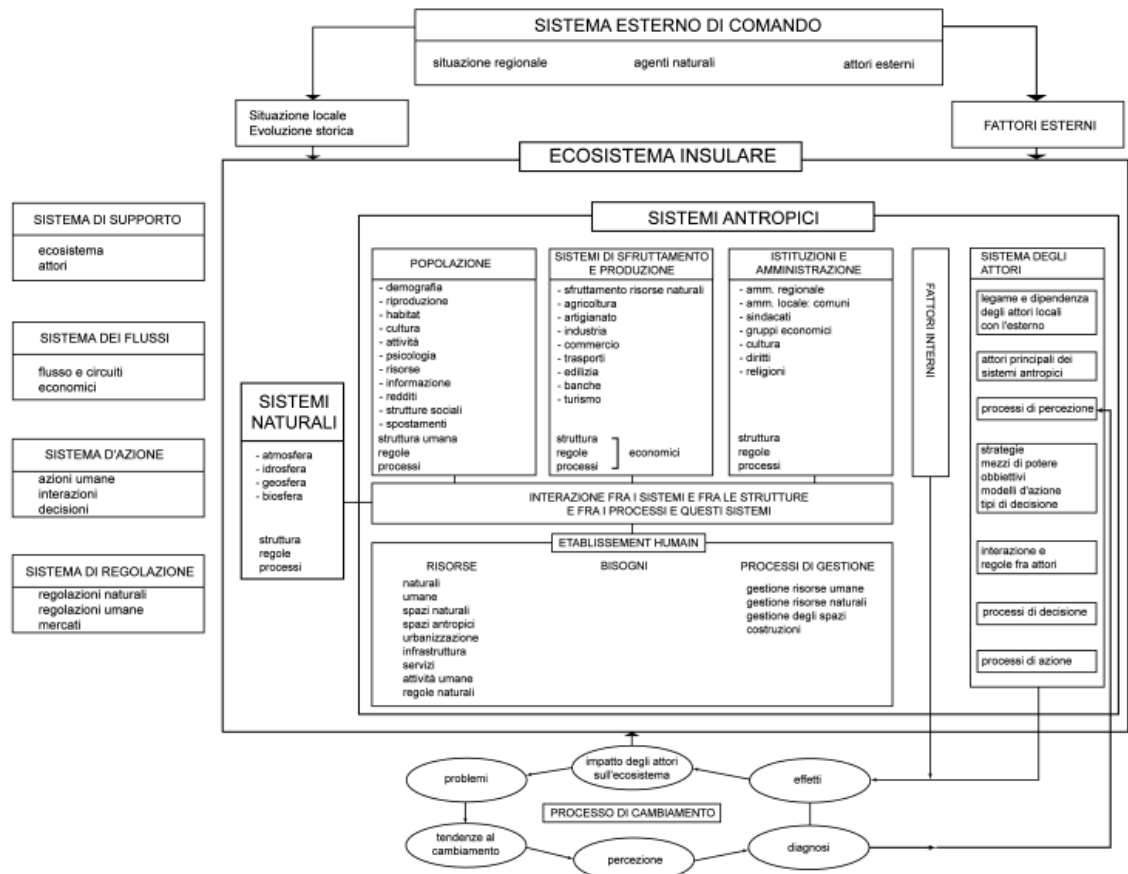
SISTEMA ESTERNO DI COMANDO

situazione regionale

agenti naturali

attori esterni

Situazione locale
Evoluzione storica

FATTORI ESTERNI

ECOSISTEMA INSULARE

SISTEMA DI SUPPORTO

ecosistema
attori

SISTEMA DEI FLUSSI

flusso e circuiti economici

SISTEMA D'AZIONE

azioni umane
interazioni
decisioni

SISTEMA DI REGOLAZIONE

regolazioni naturali
regolazioni umane
mercati

SISTEMI NATURALI

- atmosfera
- idrosfera
- geosfera
- biosfera

struttura
regole
processi

SISTEMI ANTROPICI

POPOLAZIONE

- demografia
- riproduzione
- habitat
- cultura
- attività
- psicologia
- risorse
- informazione
- redditi
- strutture sociali
- spostamenti
struttura umana
regole
processi

SISTEMI DI SFRUTTAMENTO E PRODUZIONE

- sfruttamento risorse naturali
- agricoltura
- artigianato
- industria
- commercio
- trasporti
- edilizia
- banche
- turismo

struttura
regole
processi
economici

ISTITUZIONI E AMMINISTRAZIONE

- amm. regionale
- amm. locale: comuni
- sindacati
- gruppi economici
- cultura
- diritti
- religioni

struttura
regole
processi

FATTORI INTERNI

SISTEMA DEGLI ATTORI

legame e dipendenza degli attori locali con l'esterno

attori principali dei sistemi antropici

processi di percezione

strategie
mezzi di potere
obbiettivi
modelli d'azione
tipi di decisione

interazione e regole fra attori

processi di decisione

processi di azione

INTERAZIONE FRA I SISTEMI E FRA LE STRUTTURE
E FRA I PROCESSI E QUESTI SISTEMI

ETABLISSEMENT HUMAIN

RISORSE

naturali
umane
spazi naturali
spazi antropici
urbanizzazione
infrastruttura
servizi
attività umane
regole naturali

BISOGNI

PROCESSI DI GESTIONE

gestione risorse umane
gestione risorse naturali
gestione degli spazi
costruzioni

impatto degli attori sull'ecosistema

problemi

effetti

PROCESSO DI CAMBIAMENTO

tendenze al cambiamento

percezione

diagnosi